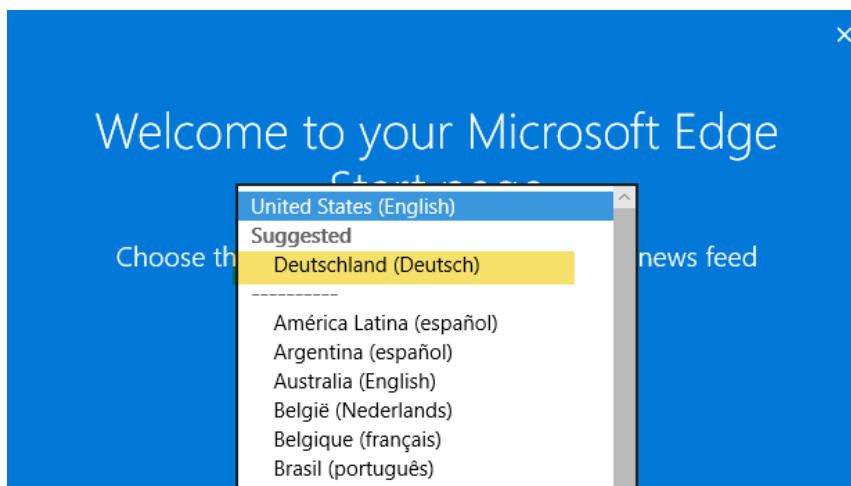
×

Welcome to your Microsoft Edge Start page

Choose th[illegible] news feed

United States (English)
Suggested
Deutschland (Deutsch)
----------
América Latina (español)
Argentina (español)
Australia (English)
België (Nederlands)
Belgique (français)
Brasil (português)